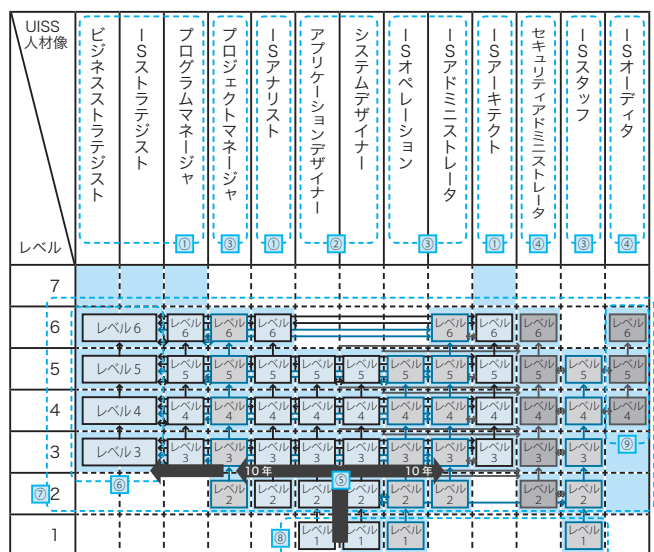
UISS
人材像

レベル

ビジネスストラテジスト

ISストラテジスト

プログラムマネージャ
①

プロジェクトマネージャ
③

ISアナリスト
①

アプリケーションデザイナー
②

システムデザイナー

ISオペレーション
③

ISアドミニストレータ

ISアーキテクト
①

セキュリティアドミニストレータ
④

ISスタッフ
③

ISオーディタ
④

| | | | | | | | | | | | | |
|---|---|---|---|---|---|---|---|---|---|---|---|---|
| 7 | | | | | | | | | | | | |
| 6 | レベル6 | | レベル6 | レベル6 | レベル6 | | | | レベル6 | レベル6 | レベル6 | | レベル6 |
| 5 | レベル5 | | レベル5 | レベル5 | レベル5 | レベル5 | レベル5 | レベル5 | レベル5 | レベル5 | レベル5 | レベル5 | レベル5 |
| 4 | レベル4 | | レベル4 | レベル4 | レベル4 | レベル4 | レベル4 | レベル4 | レベル4 | レベル4 | レベル4 | レベル4 | レベル4 |
| 3 | レベル3 | | レベル3 | レベル3 | レベル3 | レベル3 | レベル3 | レベル3 | レベル3 | レベル3 | レベル3 | レベル3 | ⑨ |
| ⑦2 | ⑥ | | | レベル2 | レベル2 | レベル2 | ⑤ レベル2 | レベル2 | レベル2 | | レベル2 | レベル2 | |
| 1 | | | | | ⑧ | レベル1 | レベル1 | レベル1 | | | | レベル1 | |

10年

10年